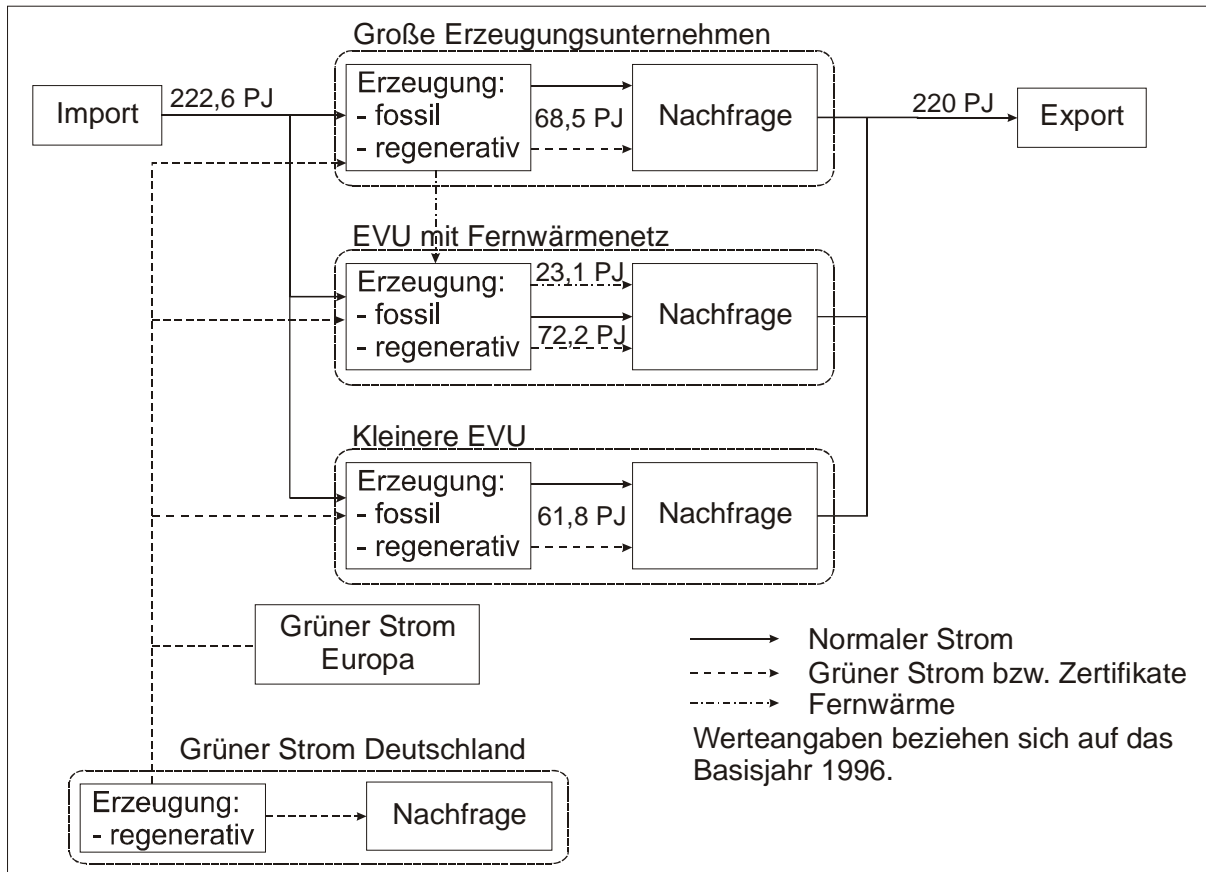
Große Erzeugungsunternehmen

Import

222,6 PJ

Erzeugung:
- fossil
- regenerativ

68,5 PJ

Nachfrage

220 PJ

Export

EVU mit Fernwärmenetz

Erzeugung:
- fossil
- regenerativ

23,1 PJ

72,2 PJ

Nachfrage

Kleinere EVU

Erzeugung:
- fossil
- regenerativ

61,8 PJ

Nachfrage

Grüner Strom Europa

Normaler Strom
Grüner Strom bzw. Zertifikate
Fernwärme

Werteangaben beziehen sich auf das Basisjahr 1996.

Grüner Strom Deutschland

Erzeugung:
- regenerativ

Nachfrage